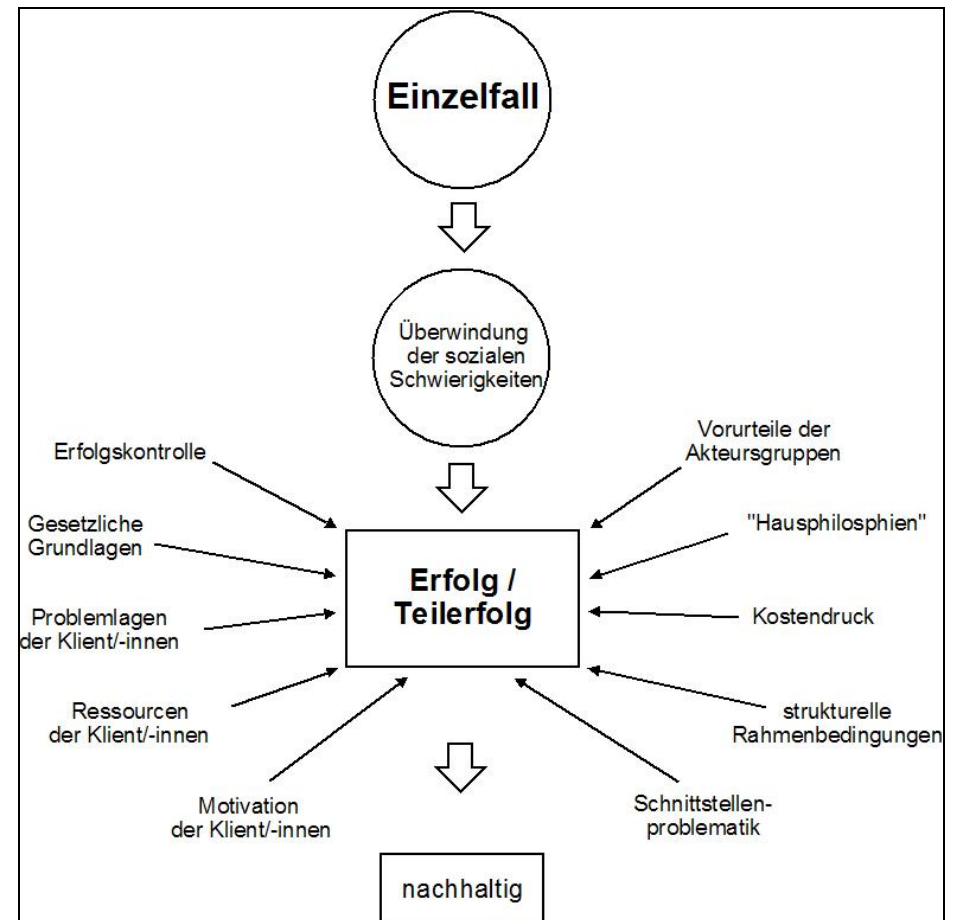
Einzelfall

Überwindung der sozialen Schwierigkeiten

Erfolgskontrolle

Vorurteile der Akteursgruppen

Gesetzliche Grundlagen

"Hausphilosphien"

Erfolg / Teilerfolg

Problemlagen der Klient/-innen

Kostendruck

Ressourcen der Klient/-innen

strukturelle Rahmenbedingungen

Motivation der Klient/-innen

Schnittstellenproblematik

nachhaltig